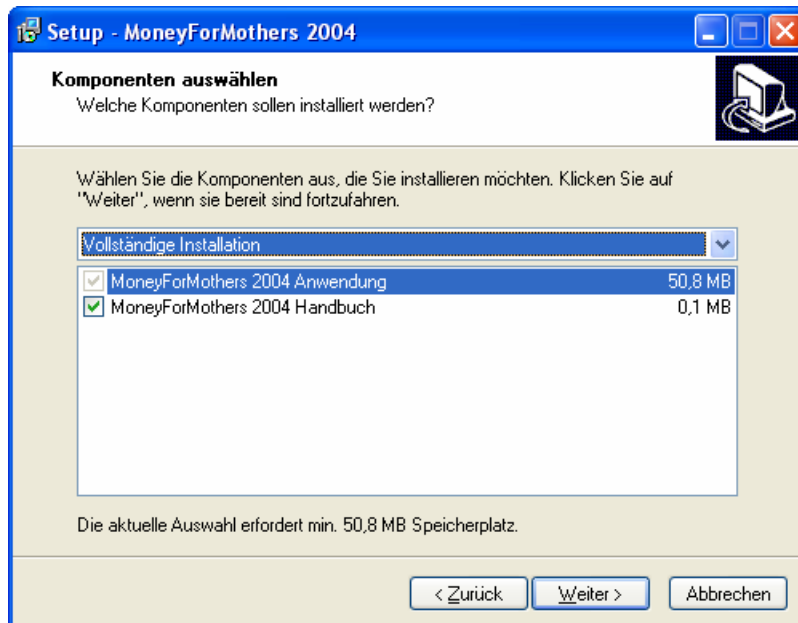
Setup - MoneyForMothers 2004

Komponenten auswählen
Welche Komponenten sollen installiert werden?

Wählen Sie die Komponenten aus, die Sie installieren möchten. Klicken Sie auf "Weiter", wenn sie bereit sind fortzufahren.

Vollständige Installation

| | | |
|---|---|---|
| ☑ | MoneyForMothers 2004 Anwendung | 50,8 MB |
| ☑ | MoneyForMothers 2004 Handbuch | 0,1 MB |

Die aktuelle Auswahl erfordert min. 50,8 MB Speicherplatz.

< Zurück | Weiter > | Abbrechen